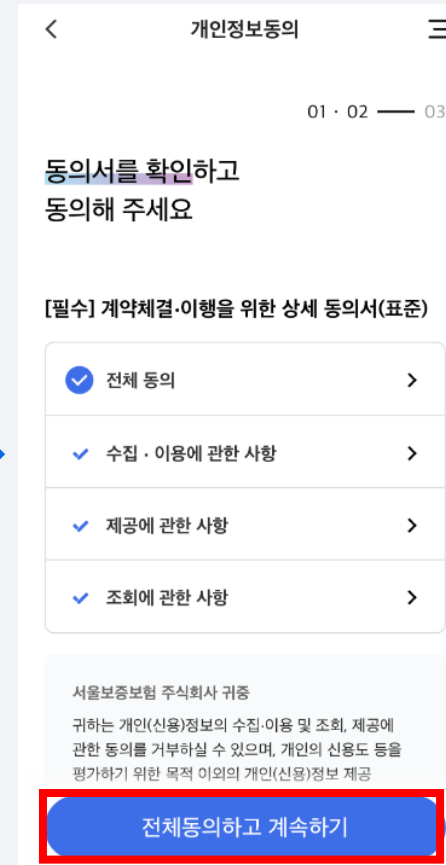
개인정보동의

01 · 02 —— 03

동의서를 확인하고
동의해 주세요

[필수] 계약체결·이행을 위한 상세 동의서(표준)

전체 동의

수집 · 이용에 관한 사항

제공에 관한 사항

조회에 관한 사항

서울보증보험 주식회사 귀중

귀하는 개인(신용)정보의 수집·이용 및 조회, 제공에 관한 동의를 거부하실 수 있으며, 개인의 신용도 등을 평가하기 위한 목적 이외의 개인(신용)정보 제공

전체동의하고 계속하기